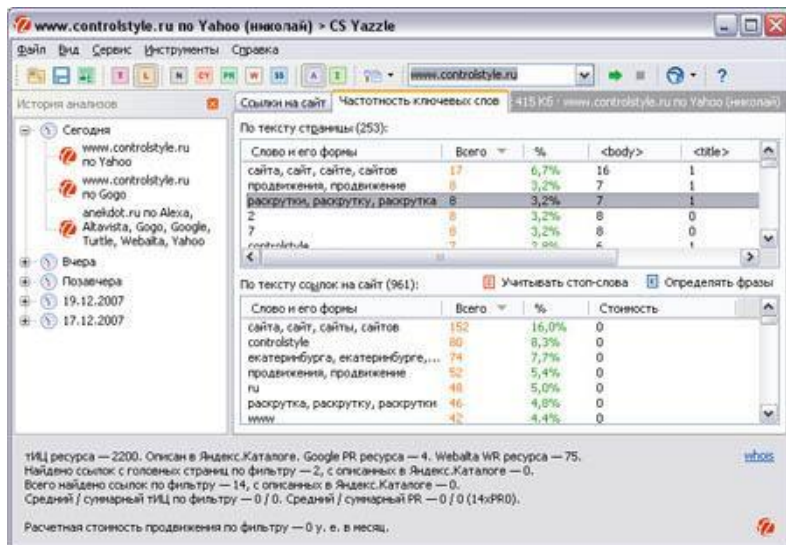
www.controlstyle.ru по Yahoo (николай) > CS Yazzle

Файл Вид Сервис Инструменты Справка

www.controlstyle.ru

История анализов

Сегодня
www.controlstyle.ru по Yahoo
www.controlstyle.ru по Gogo
anekdot.ru по Alexa, Altavista, Gogo, Google, Turtle, Webalta, Yahoo
Вчера
Позавчера
19.12.2007
17.12.2007

Ссылки на сайт | Частотность ключевых слов | 415 Кб · www.controlstyle.ru по Yahoo (николай)

По тексту страницы (253):

| Слово и его формы | Всего | % | <body> | <title> |
|---|---|---|---|---|
| сайта, сайт, сайте, сайтов | 17 | 6,7% | 16 | 1 |
| продвижения, продвижение | 8 | 3,2% | 7 | 1 |
| раскрутки, раскрутку, раскрутка | 8 | 3,2% | 7 | 1 |
| 2 | 8 | 3,2% | 8 | 0 |
| 7 | 8 | 3,2% | 8 | 0 |
| controlstyle | 7 | 2,8% | 6 | 1 |

По тексту ссылок на сайт (961): Учитывать стоп-слова Определять фразы

| Слово и его формы | Всего | % | Стоимость |
|---|---|---|---|
| сайта, сайт, сайты, сайтов | 152 | 16,0% | 0 |
| controlstyle | 80 | 8,3% | 0 |
| екатеринбурга, екатеринбурге,... | 74 | 7,7% | 0 |
| продвижения, продвижение | 52 | 5,4% | 0 |
| ru | 48 | 5,0% | 0 |
| раскрутка, раскрутку, раскрутки | 46 | 4,8% | 0 |
| www | 42 | 4,4% | 0 |

тИЦ ресурса — 2200. Описан в Яндекс.Каталоге. Google PR ресурса — 4. Webalta WR ресурса — 75.
Найдено ссылок с головных страниц по фильтру — 2, с описанных в Яндекс.Каталоге — 0.
Всего найдено ссылок по фильтру — 14, с описанных в Яндекс.Каталоге — 0.
Средний / суммарный тИЦ по фильтру — 0 / 0. Средний / суммарный PR — 0/0 (14xPR0).

whois

Расчетная стоимость продвижения по фильтру — 0 у. е. в месяц.